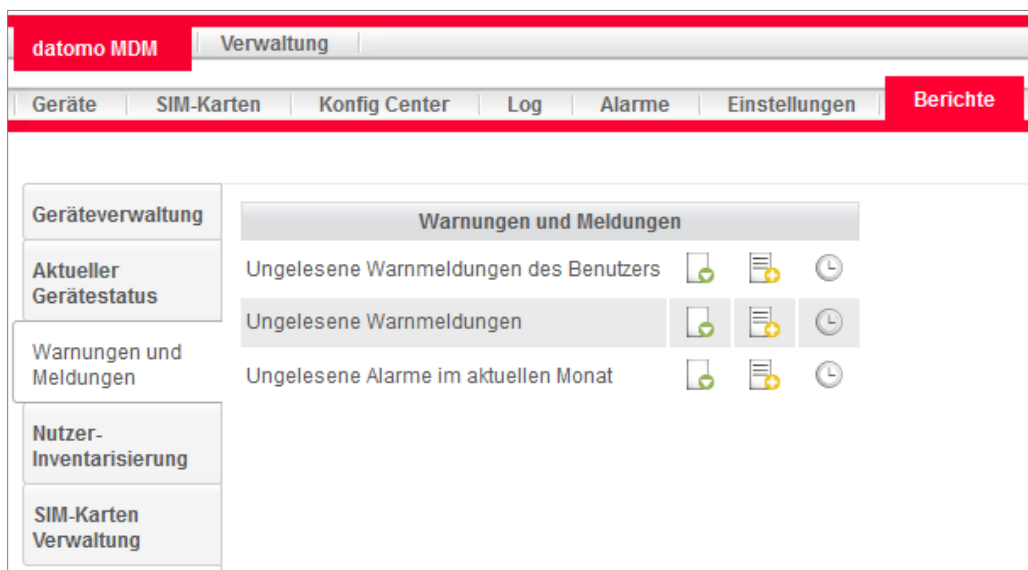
datomo MDM | Verwaltung

Geräte | SIM-Karten | Konfig Center | Log | Alarme | Einstellungen | Berichte

Geräteverwaltung

Aktueller Gerätestatus

Warnungen und Meldungen

Nutzer-Inventarisierung

SIM-Karten Verwaltung

| Warnungen und Meldungen |
|---|
| Ungelesene Warnmeldungen des Benutzers |
| Ungelesene Warnmeldungen |
| Ungelesene Alarme im aktuellen Monat |